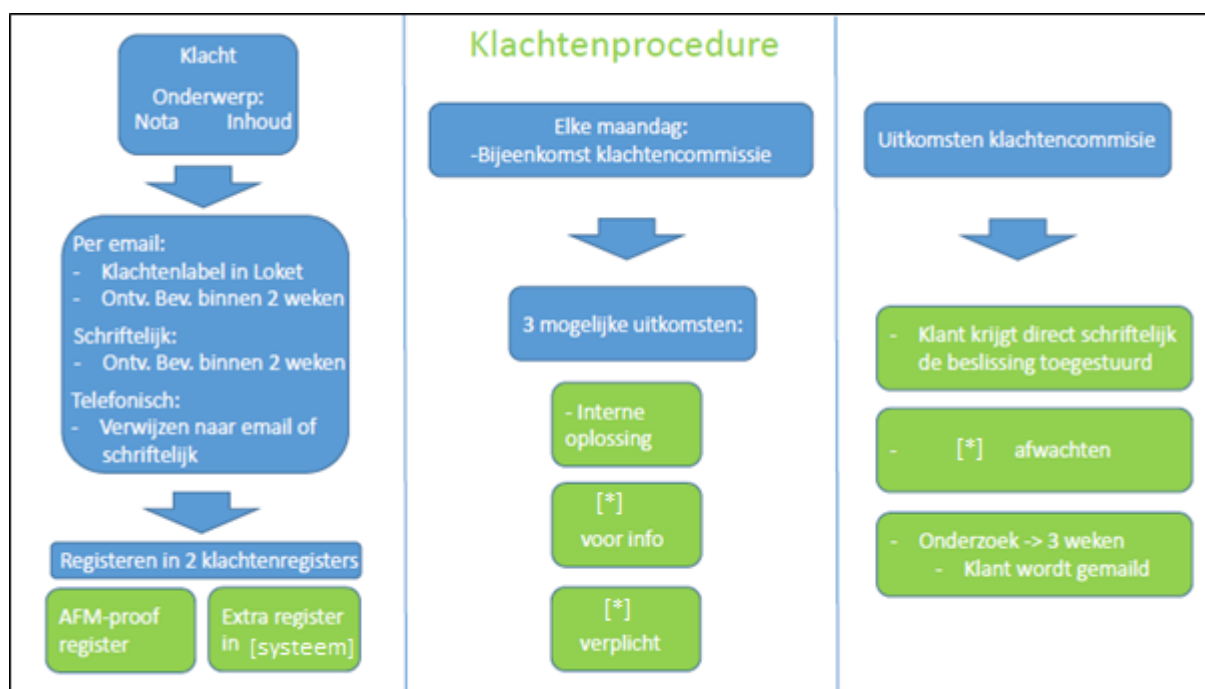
Klachtenprocedure

Klacht

Onderwerp:
Nota Inhoud

Per email:
- Klachtenlabel in Loket
- Ontv. Bev. binnen 2 weken

Schriftelijk:
- Ontv. Bev. binnen 2 weken

Telefonisch:
- Verwijzen naar email of schriftelijk

Registeren in 2 klachtenregisters

AFM-proof register

Extra register in [systeem]

Elke maandag:
-Bijeenkomst klachtencommissie

3 mogelijke uitkomsten:

- Interne oplossing

[*]
voor info

[*]
verplicht

Uitkomsten klachtencommisie

- Klant krijgt direct schriftelijk de beslissing toegestuurd

- [*] afwachten

- Onderzoek -> 3 weken
- Klant wordt gemaild